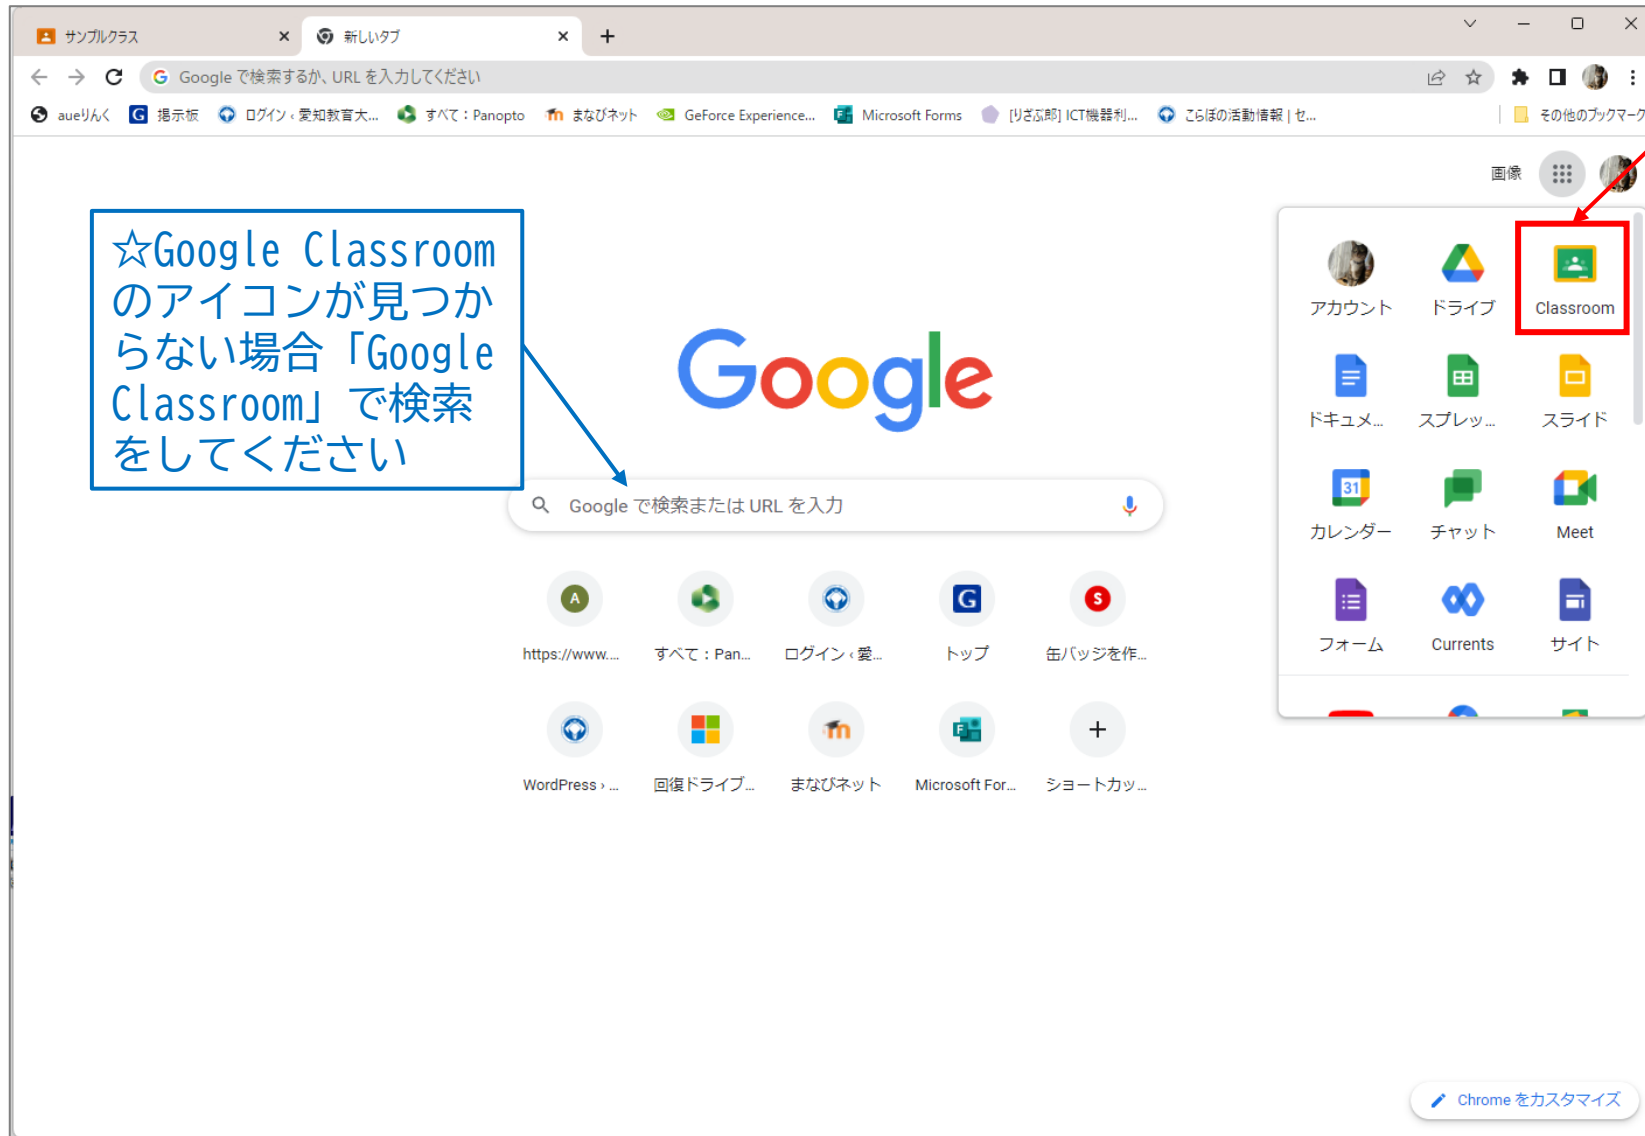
サンプルクラス
新しいタブ
+
Google で検索するか、URL を入力してください
aueりんく
掲示板
ログイン ‹ 愛知教育大...
すべて：Panopto
まなびネット
GeForce Experience...
Microsoft Forms
[りざぶ郎] ICT機器利...
こらぼの活動情報 | セ...
その他のブックマーク

画像

☆Google Classroomのアイコンが見つからない場合「Google Classroom」で検索をしてください

Google

Google で検索または URL を入力

https://www....
すべて：Pan...
ログイン ‹ 愛...
トップ
缶バッジを作...
WordPress › ...
回復ドライブ...
まなびネット
Microsoft For...
ショートカッ...

アカウント
ドライブ
Classroom
ドキュメ...
スプレッ...
スライド
カレンダー
チャット
Meet
フォーム
Currents
サイト

Chrome をカスタマイズ